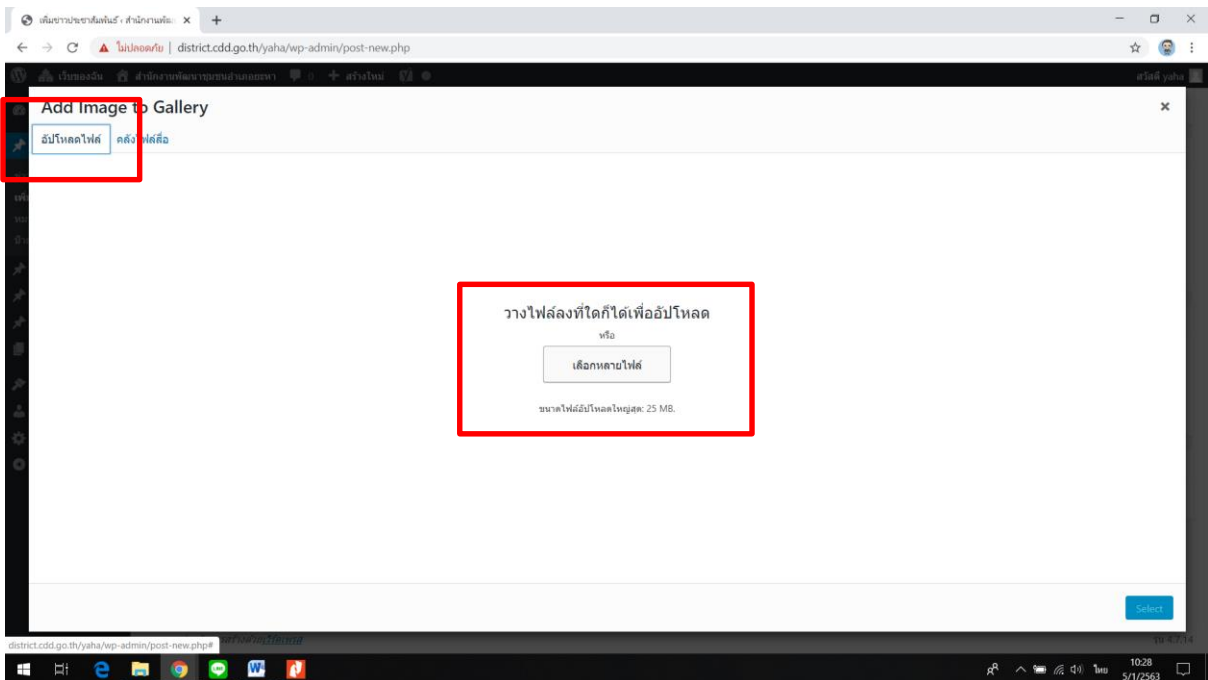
เพิ่มข่าวประชาสัมพันธ์ ‹ สำนักงานพัฒ ×
+
ไม่ปลอดภัย | district.cdd.go.th/yaha/wp-admin/post-new.php
เว็บของฉัน สำนักงานพัฒนาชุมชนอำเภอยะหา 0 สร้างใหม่
สวัสดี yaha
Add Image to Gallery
×
อัปโหลดไฟล์ คลังไฟล์สื่อ
วางไฟล์ลงที่ใดก็ได้เพื่ออัปโหลด
หรือ
เลือกหลายไฟล์
ขนาดไฟล์อัปโหลดใหญ่สุด: 25 MB.
Select
district.cdd.go.th/yaha/wp-admin/post-new.php#
รุ่น 4.7.14
ไทย
10:28
5/1/2563